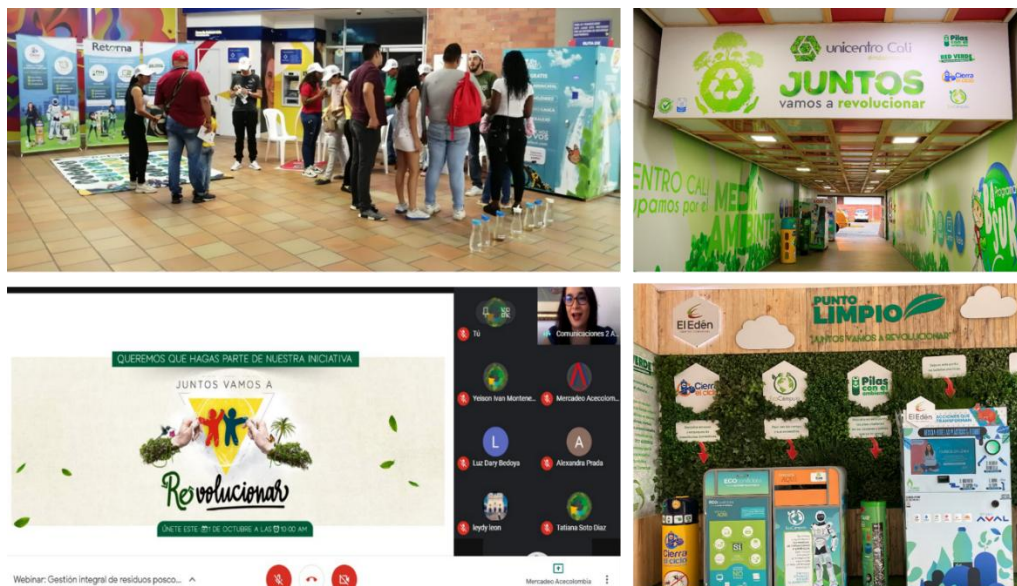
Retorna

unicentro Cali

JUNTOS vamos a revolucionar

Pilas con el ambiente

RED VERDE

Cierra el ciclo

ENTRO CALI
pamos por el MEDIO AMBIENTE

QUEREMOS QUE HAGAS PARTE DE NUESTRA INICIATIVA

JUNTOS VAMOS A

Revolucionar

ÚNETE ESTE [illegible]1 DE OCTUBRE A LAS 10:00 AM

Tú

Comunicaciones 2 A

Yeison Ivan Montene...

Mercadeo Acecolom...

L

Luz Dary Bedoya

A

Alexandra Prada

leydy leon

Tatiana Soto Diaz

Webinar: Gestión integral de residuos posco...

Mercadeo Acecolombia

El Edén

PUNTO LIMPIO

"JUNTOS VAMOS A REVOLUCIONAR"

Cierra el ciclo

Pilas con el ambiente

El Edén

ECO

AVAL